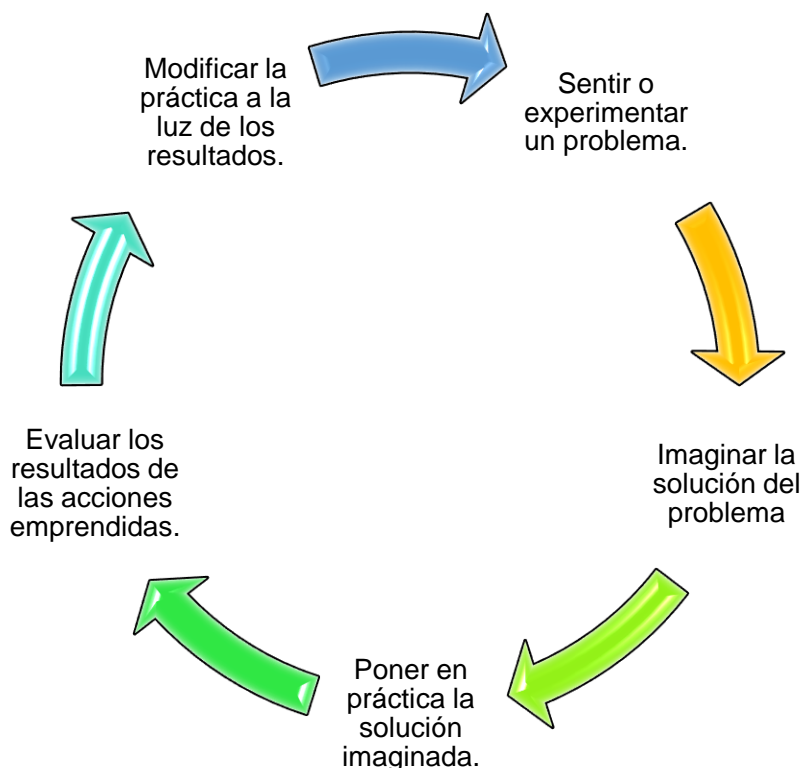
Sentir o experimentar un problema.

Imaginar la solución del problema

Poner en práctica la solución imaginada.

Evaluar los resultados de las acciones emprendidas.

Modificar la práctica a la luz de los resultados.